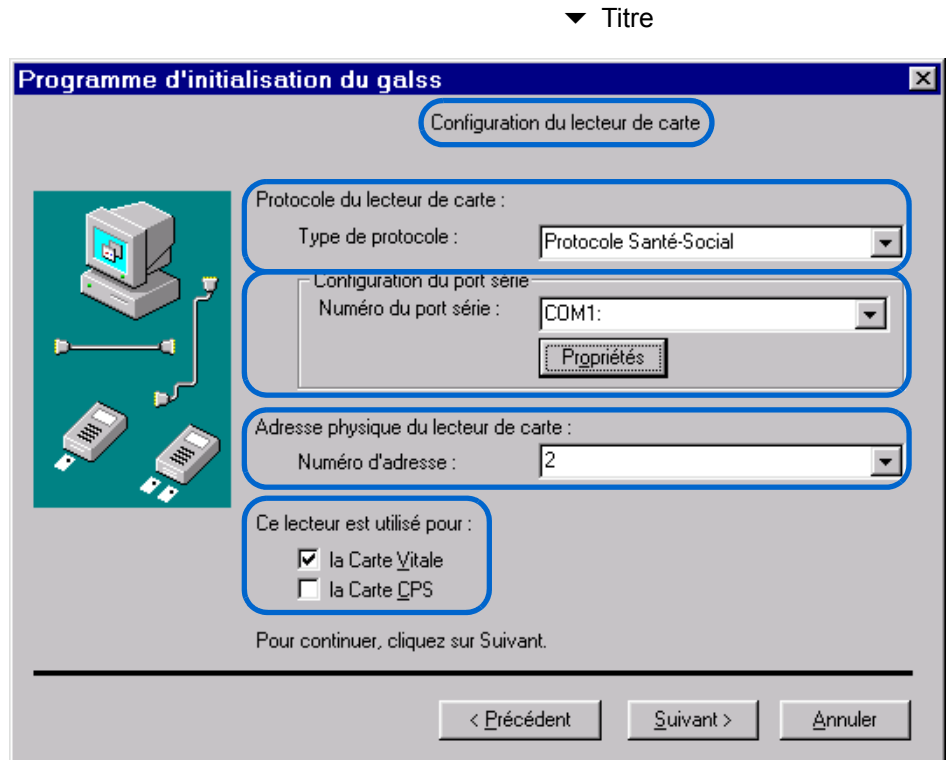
▼ Titre

Programme d'initialisation du galss

Configuration du lecteur de carte

Protocole du lecteur de carte :

Type de protocole : Protocole Santé-Social

Configuration du port série

Numéro du port série : COM1:

Propriétés

Adresse physique du lecteur de carte :

Numéro d'adresse : 2

Ce lecteur est utilisé pour :

☑ la Carte Vitale

☐ la Carte CPS

Pour continuer, cliquez sur Suivant.

< Précédent | Suivant > | Annuler